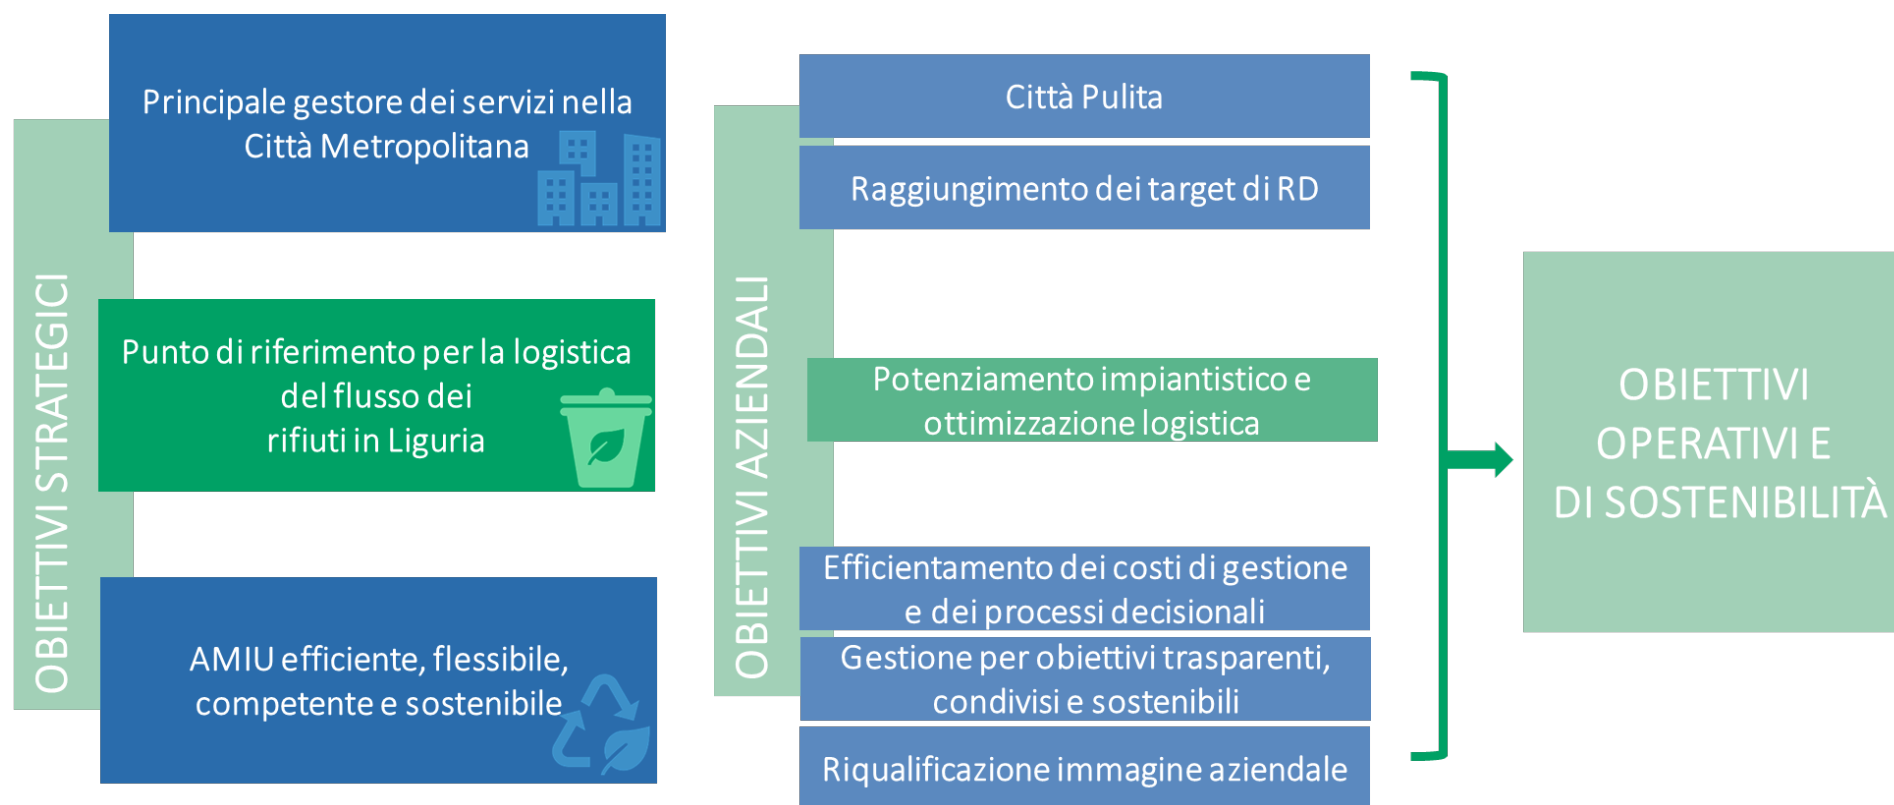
OBIETTIVI STRATEGICI

Principale gestore dei servizi nella Città Metropolitana

Punto di riferimento per la logistica del flusso dei rifiuti in Liguria

AMIU efficiente, flessibile, competente e sostenibile

OBIETTIVI AZIENDALI

Città Pulita

Raggiungimento dei target di RD

Potenziamento impiantistico e ottimizzazione logistica

Efficientamento dei costi di gestione e dei processi decisionali

Gestione per obiettivi trasparenti, condivisi e sostenibili

Riqualificazione immagine aziendale

OBIETTIVI OPERATIVI E DI SOSTENIBILITÀ